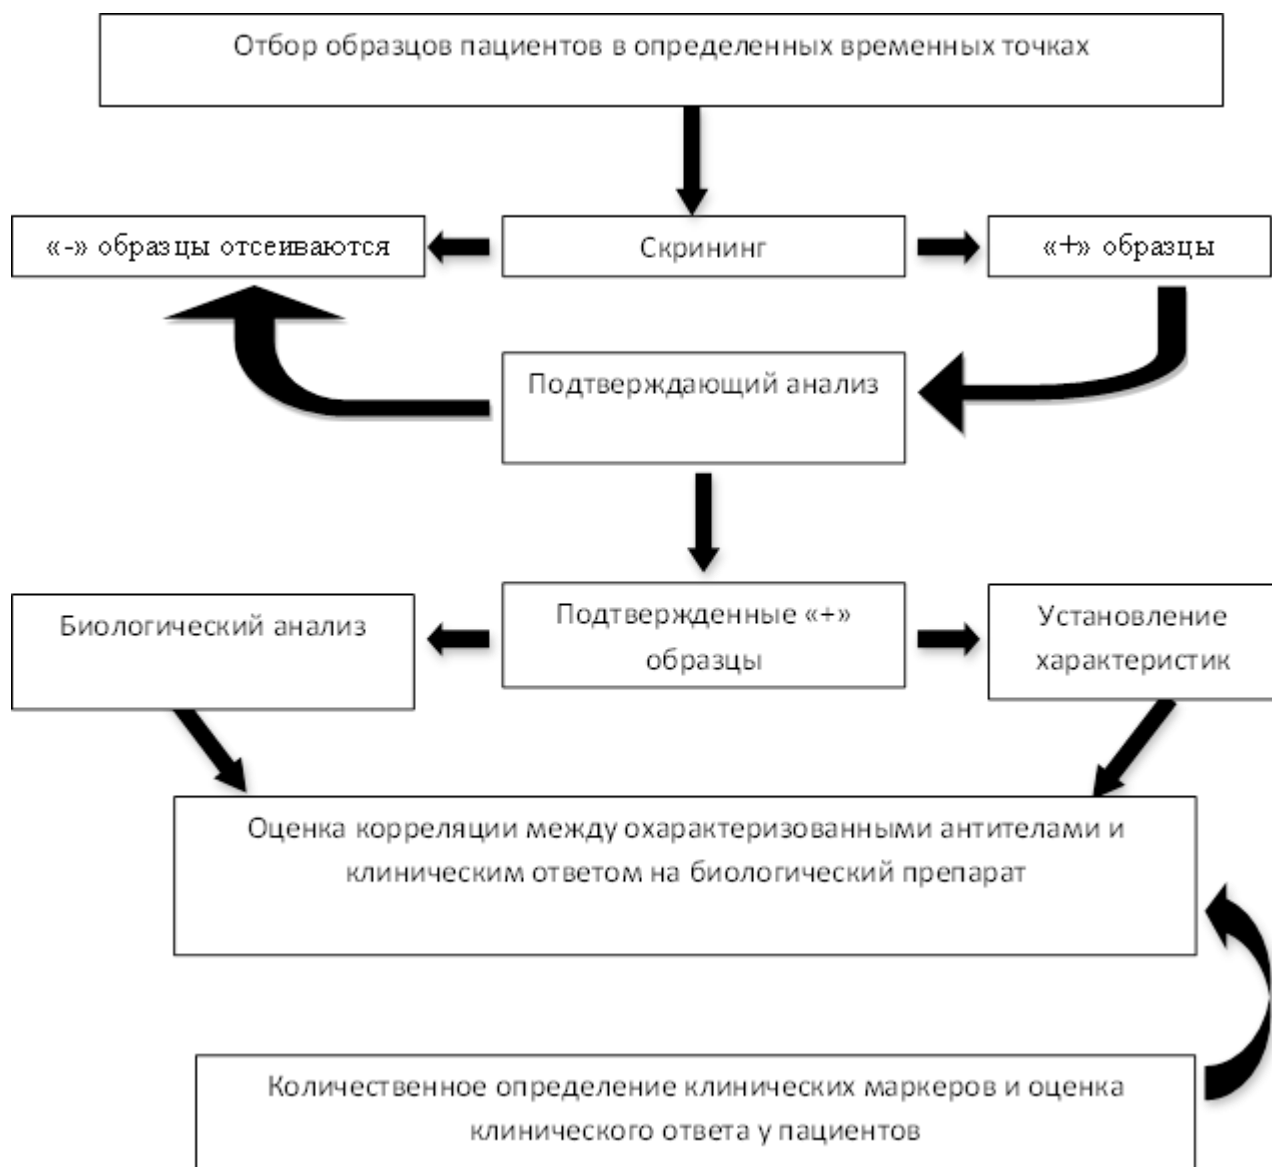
Отбор образцов пациентов в определенных временных точках

«-» образцы отсеиваются

Скрининг

«+» образцы

Подтверждающий анализ

Биологический анализ

Подтвержденные «+» образцы

Установление характеристик

Оценка корреляции между охарактеризованными антителами и клиническим ответом на биологический препарат

Количественное определение клинических маркеров и оценка клинического ответа у пациентов